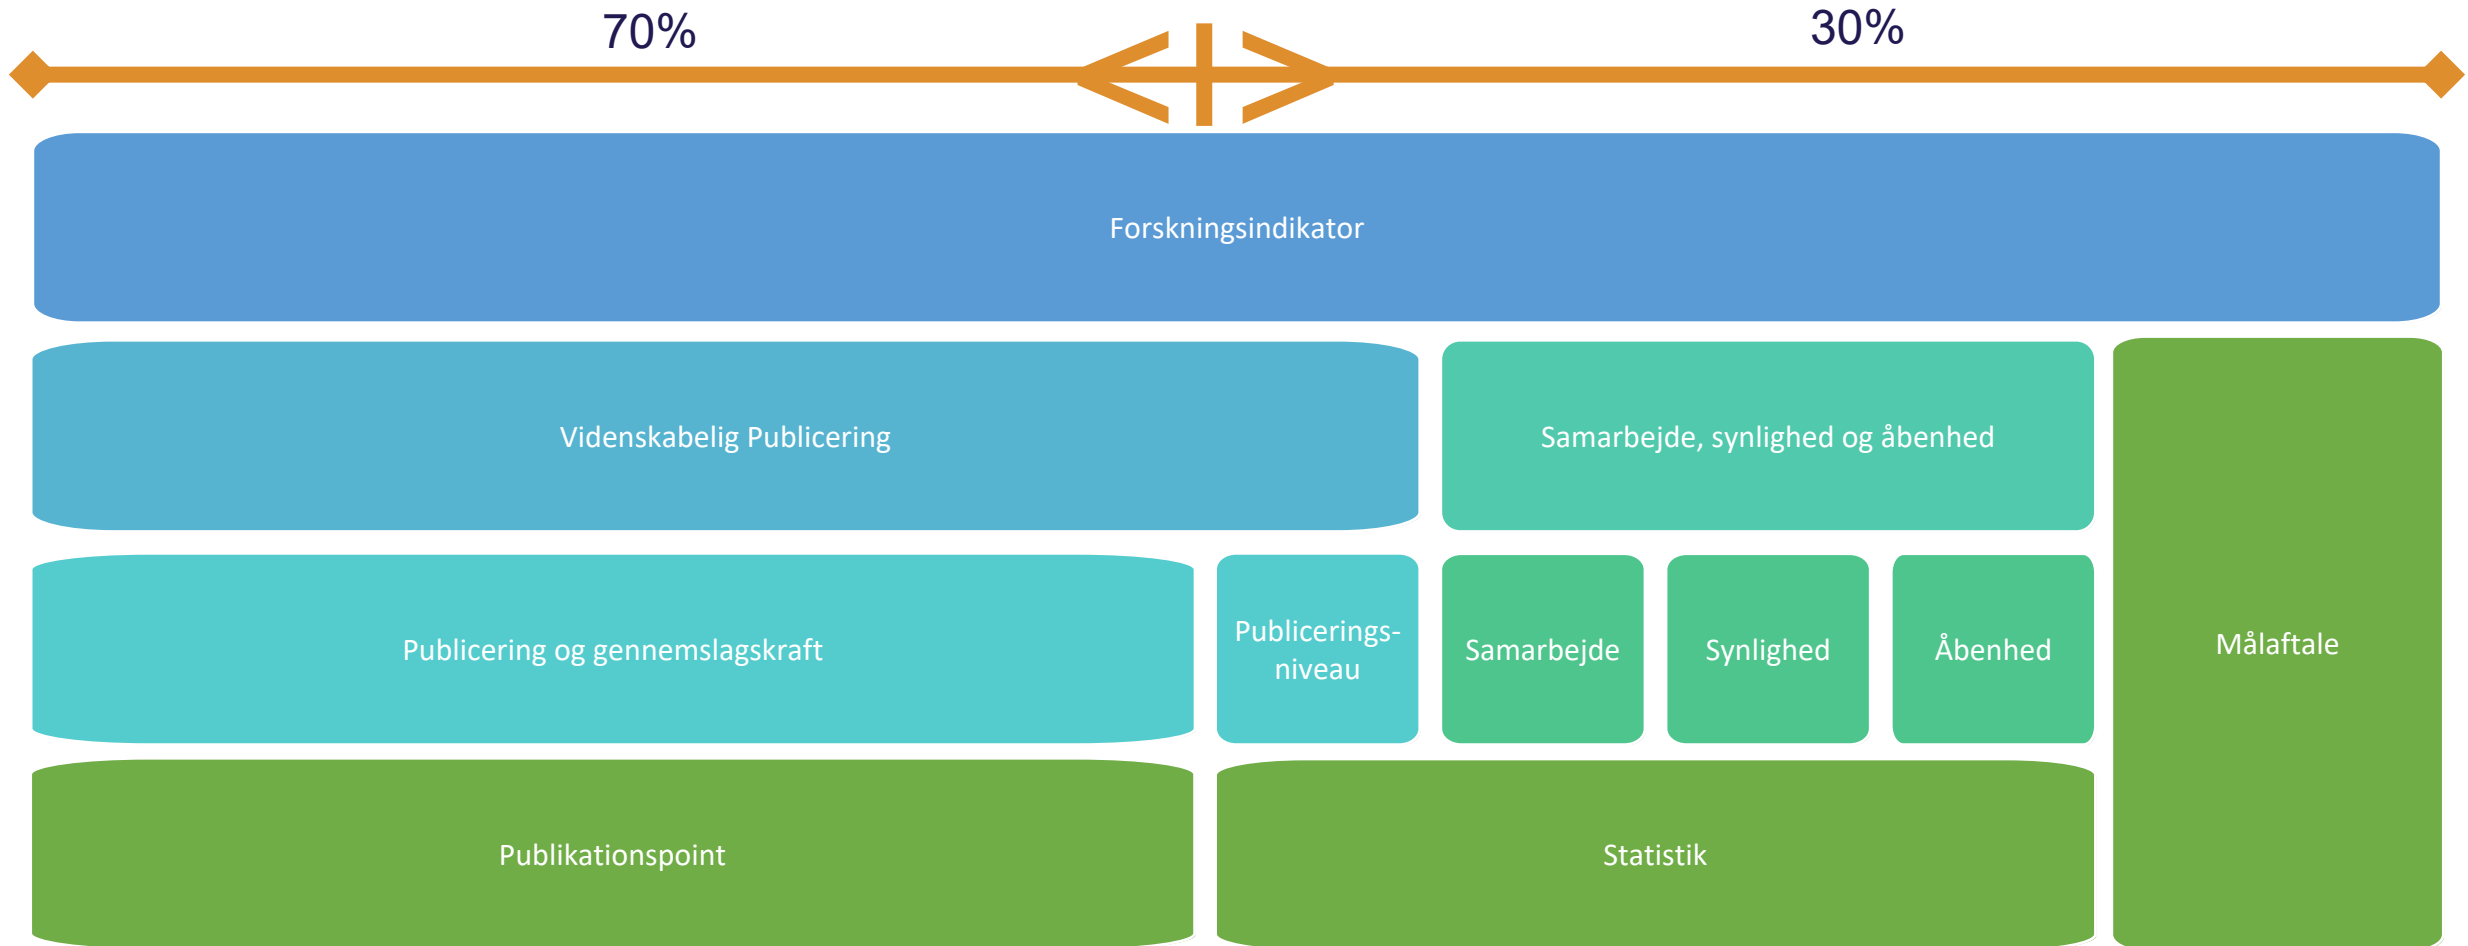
70%

30%

Forskningsindikator

Videnskabelig Publicering

Samarbejde, synlighed og åbenhed

Målaftale

Publicering og gennemslagskraft

Publiceringsniveau

Samarbejde

Synlighed

Åbenhed

Publikationspoint

Statistik